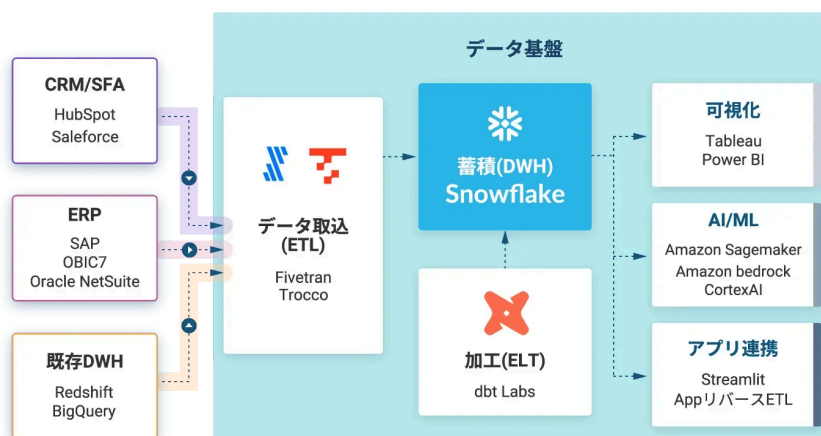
データ基盤

CRM/SFA
HubSpot
Saleforce

ERP
SAP
OBIC7
Oracle NetSuite

既存DWH
Redshift
BigQuery

データ取込
(ETL)
Fivetran
Trocco

蓄積(DWH)
Snowflake

加工(ELT)
dbt Labs

可視化
Tableau
Power BI

AI/ML
Amazon Sagemaker
Amazon bedrock
CortexAI

アプリ連携
Streamlit
AppリバースETL